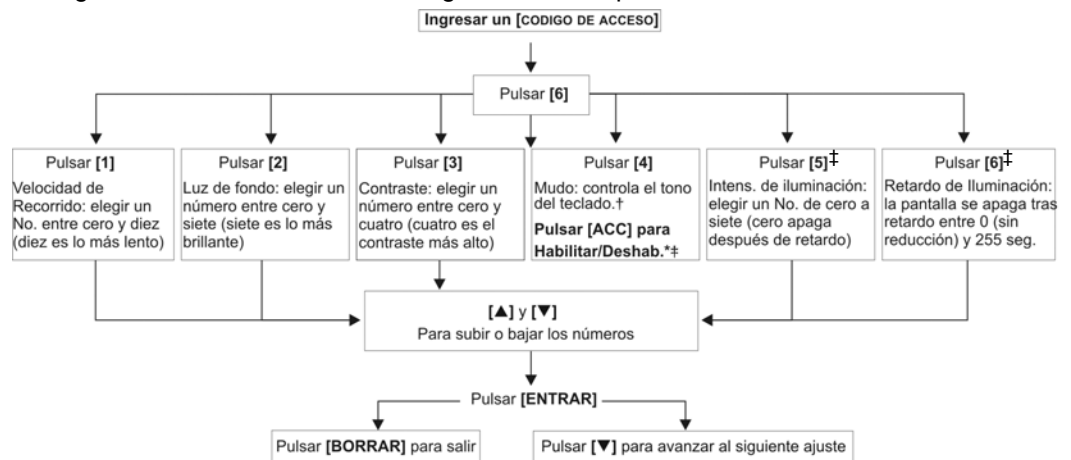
Ingresar un [CODIGO DE ACCESO]

Pulsar [6]

Pulsar [1]
Velocidad de Recorrido: elegir un No. entre cero y diez (diez es lo más lento)

Pulsar [2]
Luz de fondo: elegir un número entre cero y siete (siete es lo más brillante)

Pulsar [3]
Contraste: elegir un número entre cero y cuatro (cuatro es el contraste más alto)

Pulsar [4]
Mudo: controla el tono del teclado.†
Pulsar [ACC] para Habilitar/Deshab.*‡

Pulsar [5]‡
Intens. de iluminación: elegir un No. de cero a siete (cero apaga después de retardo)

Pulsar [6]‡
Retardo de Iluminación: la pantalla se apaga tras retardo entre 0 (sin reducción) y 255 seg.

[▲] y [▼]
Para subir o bajar los números

Pulsar [ENTRAR]

Pulsar [BORRAR] para salir

Pulsar [▼] para avanzar al siguiente ajuste